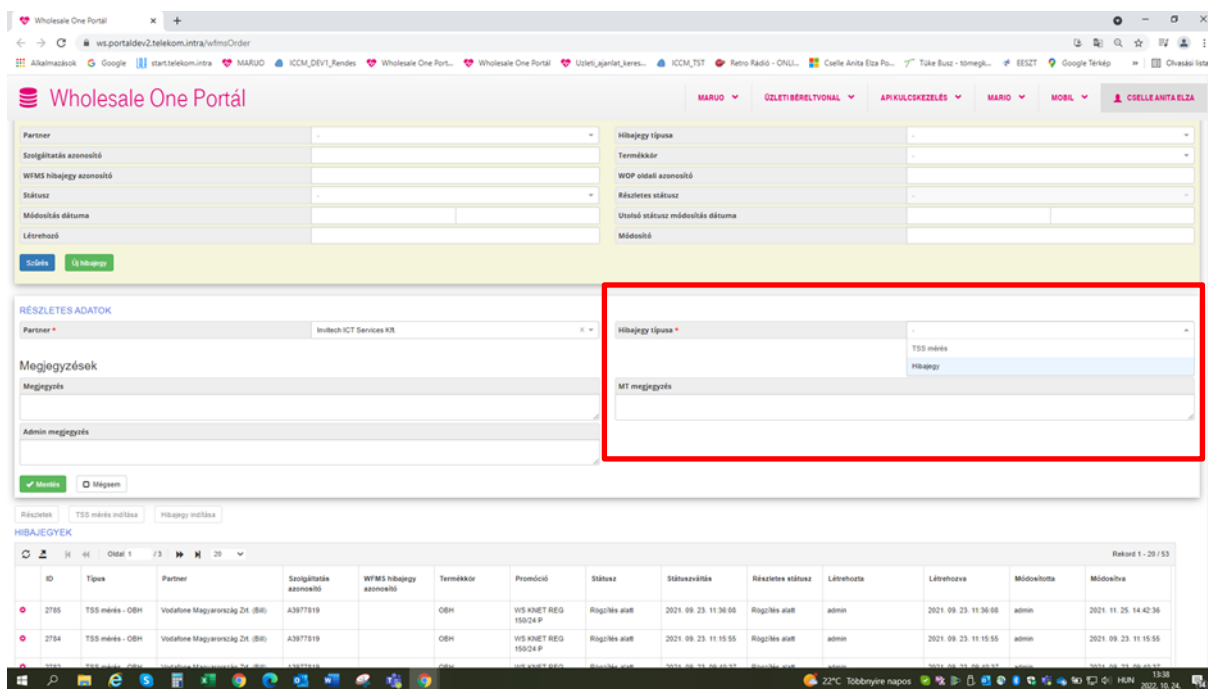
Wholesale One Portál

ws.portaldev2.telekom.intra/wfmsOrder

Alkalmazások Google start.telekom.intra MARUO ICCM_DEV1_Rendes Wholesale One Port... Wholesale One Portál Uzleti_ajanlat_keres... ICCM_TST Retro Rádió - ONLI... Cselle Anita Elza Po... Tüke Busz - tömegk... EESZT Google Térkép Olvasási lista

Wholesale One Portál

MARUO ÜZLETI BÉRELTVONAL API KULCSKEZELÉS MARIO MOBIL CSELLE ANITA ELZA

Partner
Hibajegy típusa
Szolgáltatás azonosító
Termékkör
WFMS hibajegy azonosító
WOP oldali azonosító
Státusz
Részletes státusz
Módosítás dátuma
Utolsó státusz módosítás dátuma
Létrehozó
Módosító

Szűrés Új hibajegy

RÉSZLETES ADATOK
Partner * Invitech ICT Services Kft.
Hibajegy típusa *
TSS mérés
Hibajegy

Megjegyzések
Megjegyzés
MT megjegyzés
Admin megjegyzés

Mentés Mégsem

Részletek TSS mérés indítása Hibajegy indítása

HIBAJEGYEK

Oldal 1 /3 20

Rekord 1 - 20 / 53

| | ID | Típus | Partner | Szolgáltatás azonosító | WFMS hibajegy azonosító | Termékkör | Promóció | Státusz | Státuszváltás | Részletes státusz | Létrehozta | Létrehozva | Módosította | Módosítva |
|---|---|---|---|---|---|---|---|---|---|---|---|---|---|---|
| | 2785 | TSS mérés - OBH | Vodafone Magyarország Zrt. (Bill) | A3977819 | | OBH | WS KNET REG 150/24 P | Rögzítés alatt | 2021. 09. 23. 11:36:08 | Rögzítés alatt | admin | 2021. 09. 23. 11:36:08 | admin | 2021. 11. 25. 14:42:36 |
| | 2784 | TSS mérés - OBH | Vodafone Magyarország Zrt. (Bill) | A3977819 | | OBH | WS KNET REG 150/24 P | Rögzítés alatt | 2021. 09. 23. 11:15:55 | Rögzítés alatt | admin | 2021. 09. 23. 11:15:55 | admin | 2021. 09. 23. 11:15:55 |

22°C Többnyire napos HUN 13:38 2022. 10. 24.